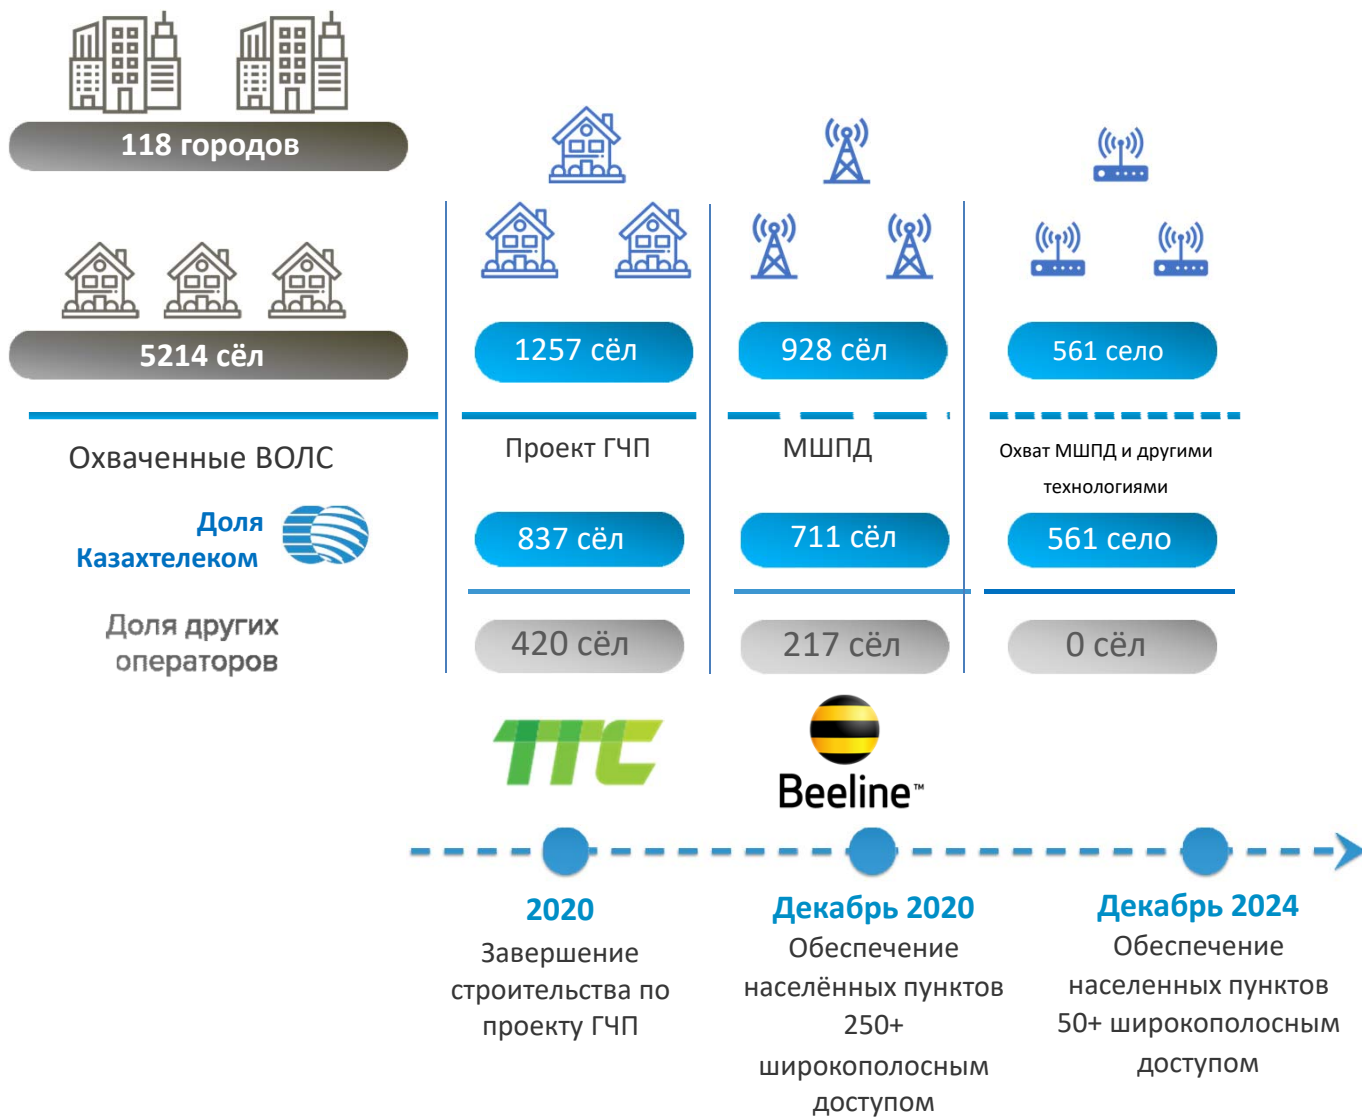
118 городов

5214 сёл

1257 сёл

928 сёл

561 село

Охваченные ВОЛС

Проект ГЧП

МШПД

Охват МШПД и другими технологиями

Доля Казахтелеком

837 сёл

711 сёл

561 село

Доля других операторов

420 сёл

217 сёл

0 сёл

ТТС

Beeline™

2020
Завершение строительства по проекту ГЧП

Декабрь 2020
Обеспечение населённых пунктов 250+ широкополосным доступом

Декабрь 2024
Обеспечение населенных пунктов 50+ широкополосным доступом